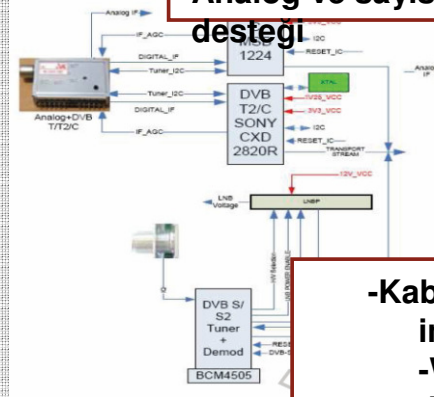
Analog ve sayısal
desteği

Analog IF
IF_AGC
DIGITAL_IF
Tuner_I2C
MSD
1224
I2C
RESET_IC
Analog+DVB
T/T2/C
Tuner_I2C
DIGITAL_IF
IF_AGC
DVB
T2/C
SONY
CXD
2820R
XTAL
1V25_VCC
3V3_VCC
I2C
RESET_IC
TRANSPORT
STREAM
12V_VCC
LNB
Voltage
LNBP
DVB S/
S2
Tuner
+
Demod
BCM4505
RESET
DVB-S
-Kab
in
-V